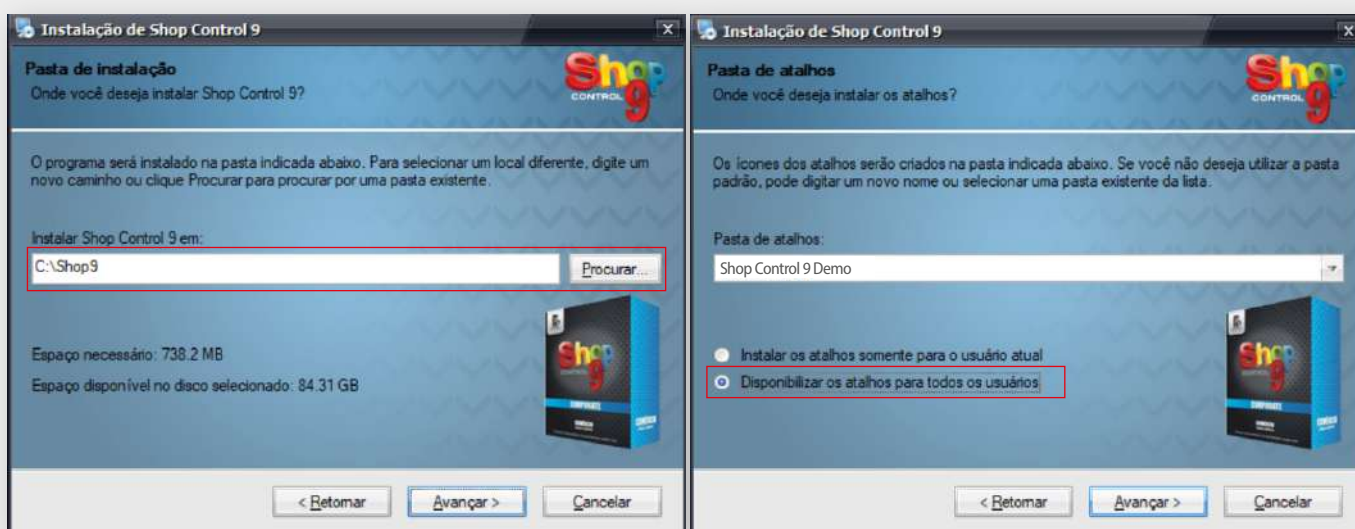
Instalação de Shop Control 9

Pasta de instalação
Onde você deseja instalar Shop Control 9?

Shop CONTROL 9

O programa será instalado na pasta indicada abaixo. Para selecionar um local diferente, digite um novo caminho ou clique Procurar para procurar por uma pasta existente.

Instalar Shop Control 9 em:

C:\Shop9

Procurar...

Espaço necessário: 738.2 MB

Espaço disponível no disco selecionado: 84.31 GB

< Retornar

Avançar >

Cancelar

Instalação de Shop Control 9

Pasta de atalhos
Onde você deseja instalar os atalhos?

Shop CONTROL 9

Os ícones dos atalhos serão criados na pasta indicada abaixo. Se você não deseja utilizar a pasta padrão, pode digitar um novo nome ou selecionar uma pasta existente da lista.

Pasta de atalhos:

Shop Control 9 Demo

Instalar os atalhos somente para o usuário atual

Disponibilizar os atalhos para todos os usuários

< Retornar

Avançar >

Cancelar